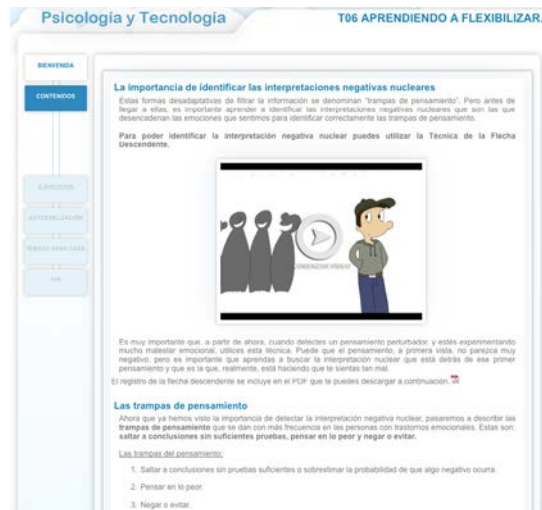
Psicología y Tecnología

T06 APRENDIENDO A FLEXIBILIZAR.

BIENVENIDA

CONTENIDOS

EJERCICIOS

AUTOEVALUACIÓN

TAREAS PARA CASA

FIN

La importancia de identificar las interpretaciones negativas nucleares

Estas formas desadaptativas de filtrar la información se denominan "trampas de pensamiento". Pero antes de llegar a ellas, es importante aprender a identificar las interpretaciones negativas nucleares que son las que desencadenan las emociones que sentimos para identificar correctamente las trampas de pensamiento.

Para poder identificar la interpretación negativa nuclear puedes utilizar la Técnica de la Flecha Descendente.

COMENZAR VÍDEO

Es muy importante que, a partir de ahora, cuando detectes un pensamiento perturbador, y estés experimentando mucho malestar emocional, utilices esta técnica. Puede que el pensamiento, a primera vista, no parezca muy negativo, pero es importante que aprendas a buscar la interpretación nuclear que está detrás de ese primer pensamiento y que es la que, realmente, está haciendo que te sientas tan mal.

El registro de la flecha descendente se incluye en el PDF que te puedes descargar a continuación.

Las trampas de pensamiento

Ahora que ya hemos visto la importancia de detectar la interpretación negativa nuclear, pasaremos a describir las trampas de pensamiento que se dan con más frecuencia en las personas con trastornos emocionales. Estas son: saltar a conclusiones sin suficientes pruebas, pensar en lo peor y negar o evitar.

Las trampas del pensamiento:

1. Saltar a conclusiones sin pruebas suficientes o sobrestimar la probabilidad de que algo negativo ocurra.

2. Pensar en lo peor.

3. Negar o evitar.